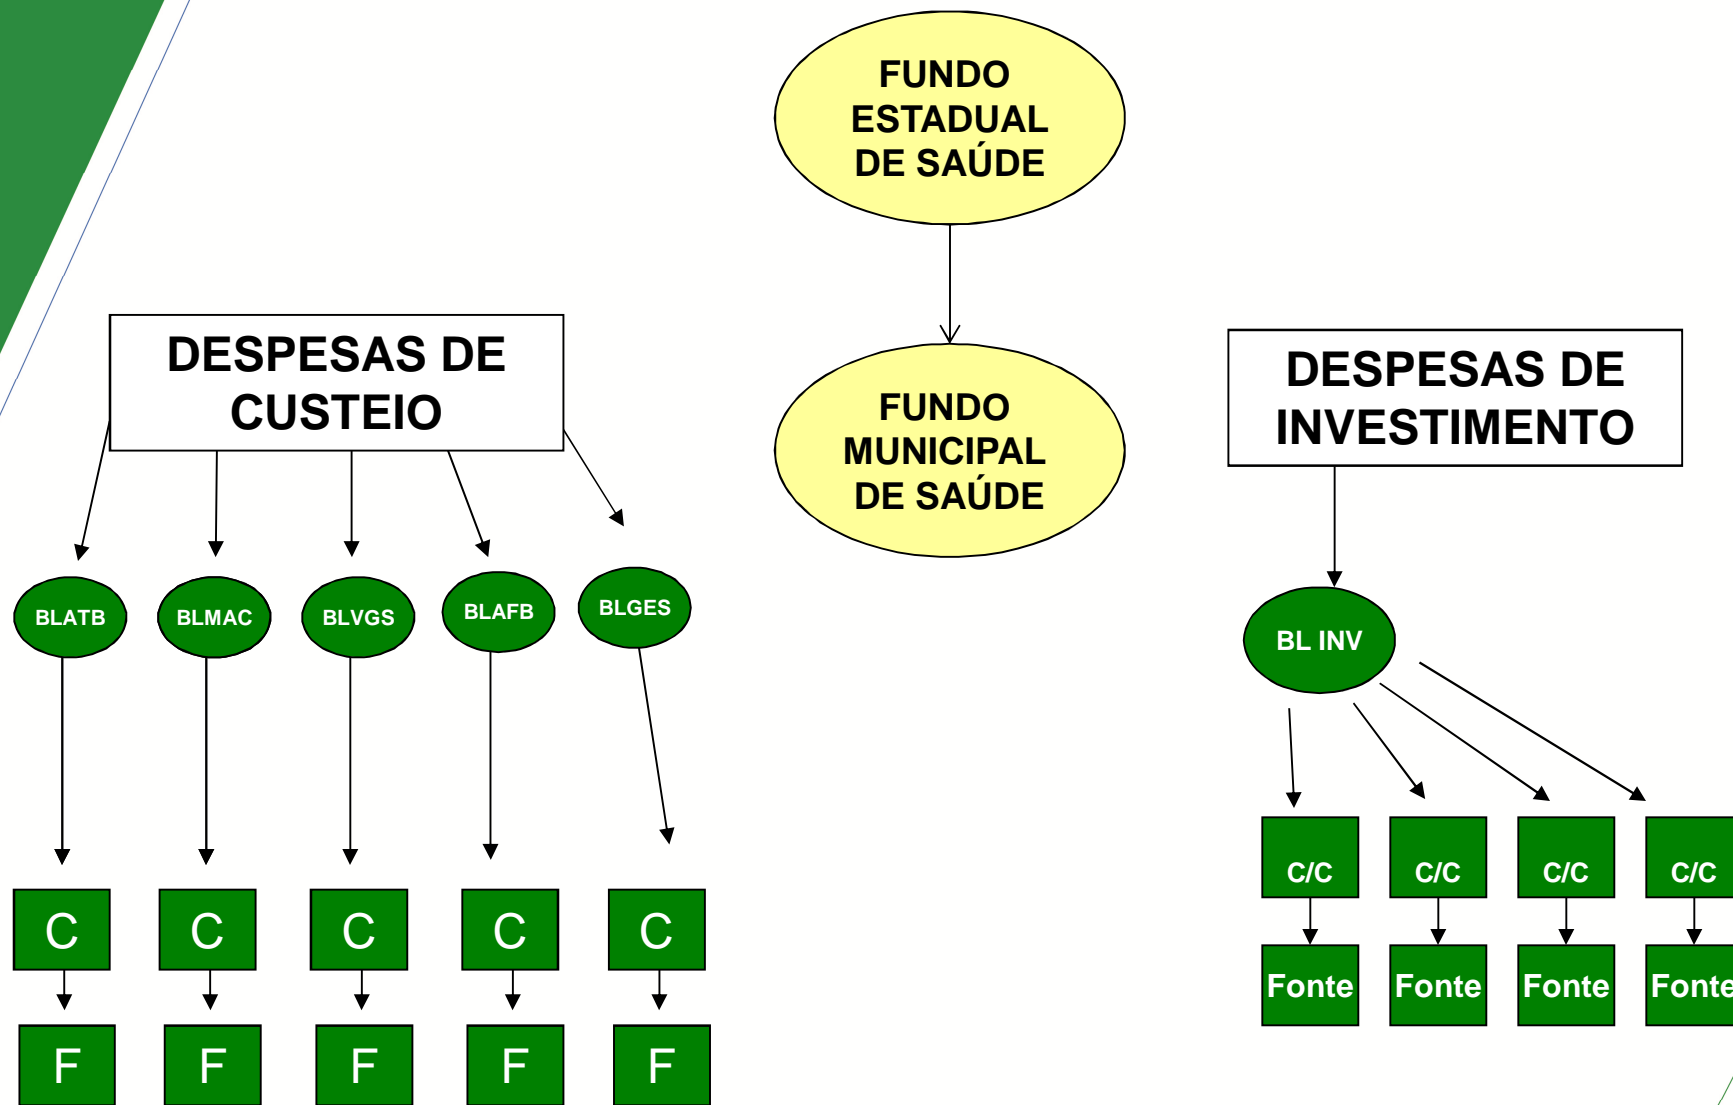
FUNDO ESTADUAL DE SAÚDE

FUNDO MUNICIPAL DE SAÚDE

DESPESAS DE CUSTEIO

DESPESAS DE INVESTIMENTO

BLATB

BLMAC

BLVGS

BLAFB

BLGES

C

C

C

C

C

F

F

F

F

F

BL INV

C/C

C/C

C/C

C/C

Fonte

Fonte

Fonte

Fonte